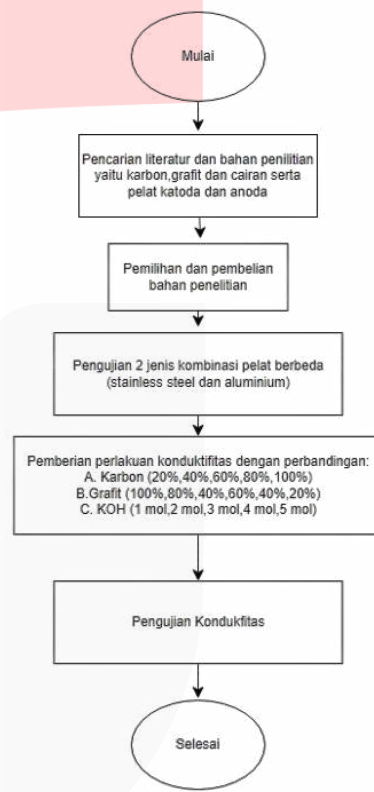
Mulai

Pencarian literatur dan bahan penilitian yaitu karbon,grafit dan cairan serta pelat katoda dan anoda

Pemilihan dan pembelian bahan penelitian

Pengujian 2 jenis kombinasi pelat berbeda (stainless steel dan aluminium)

Pemberian perlakuan konduktifitas dengan perbandingan:
A. Karbon (20%,40%,60%,80%,100%)
B.Grafit (100%,80%,40%,60%,40%,20%)
C. KOH (1 mol,2 mol,3 mol,4 mol,5 mol)

Pengujian Kondukfitas

Selesai